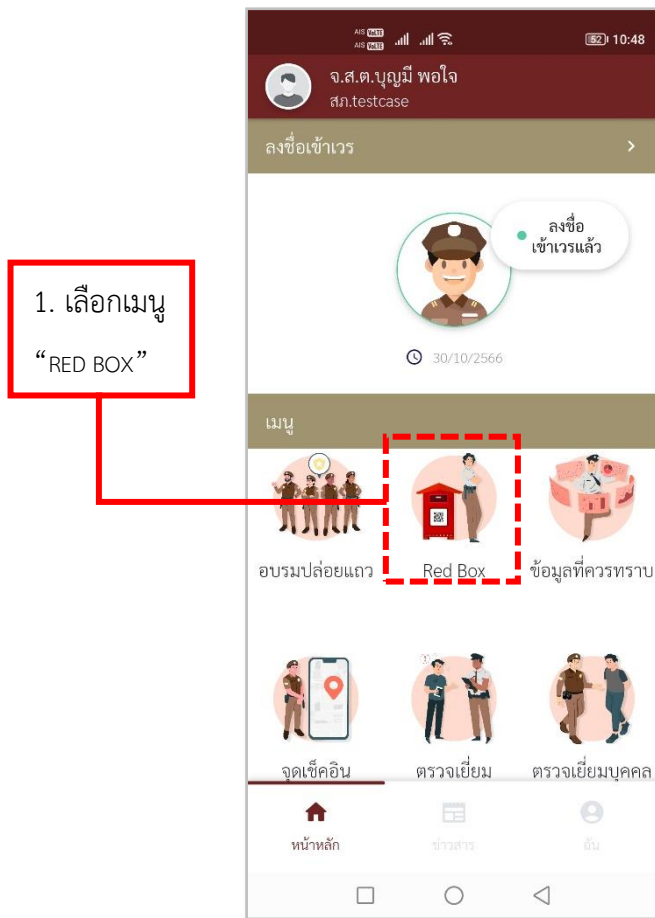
1. เลือกเมนู "RED BOX"

AIS VoLTE AIS VoLTE 52 10:48

จ.ส.ต.บุญมี พอใจ
สภ.testcase

ลงชื่อเข้าเวร >

ลงชื่อ เข้าเวรแล้ว

30/10/2566

เมนู

อบรมปล่อยแถว

Red Box

ข้อมูลที่ควรทราบ

จุดเช็คอิน

ตรวจเยี่ยม

ตรวจเยี่ยมบุคคล

หน้าหลัก

ข่าวสาร

ฉัน